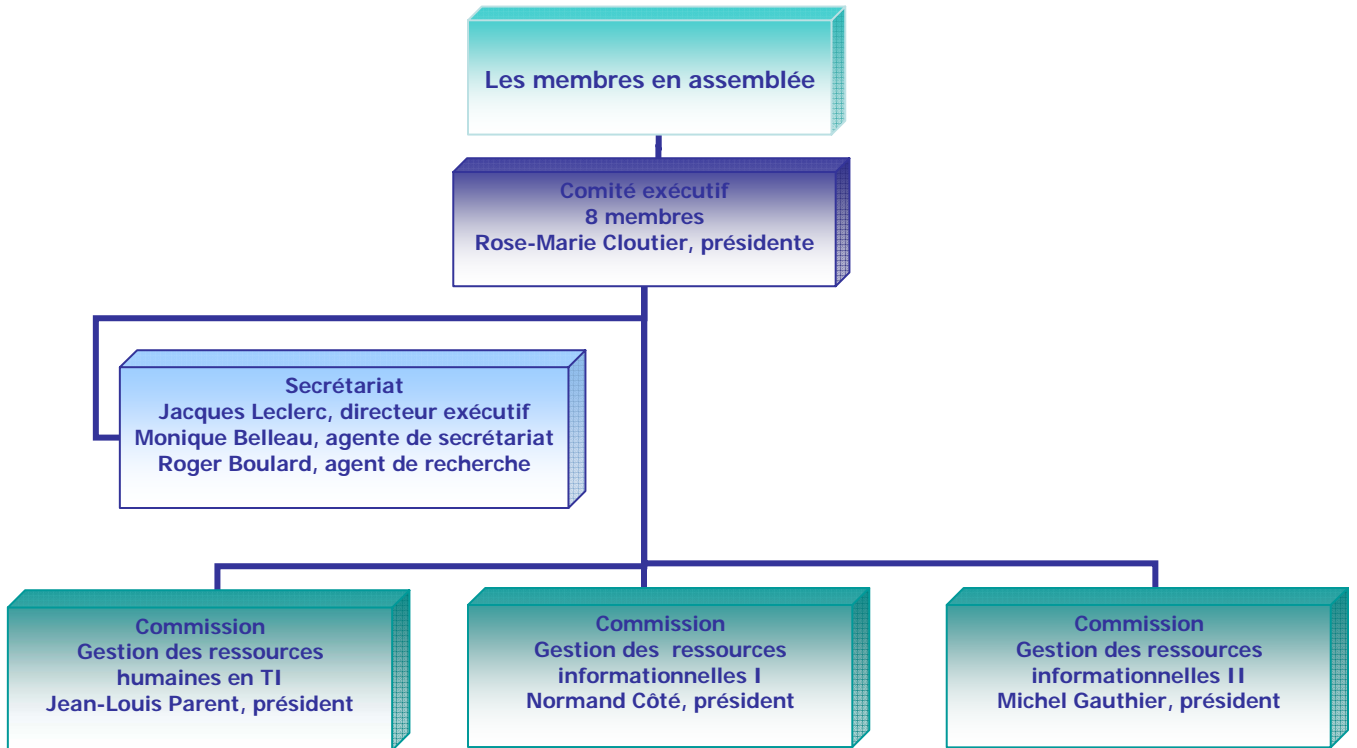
Les membres en assemblée

Comité exécutif
8 membres
Rose-Marie Cloutier, présidente

Secrétariat
Jacques Leclerc, directeur exécutif
Monique Belleau, agente de secrétariat
Roger Boulard, agent de recherche

Commission
Gestion des ressources humaines en TI
Jean-Louis Parent, président

Commission
Gestion des ressources informationnelles I
Normand Côté, président

Commission
Gestion des ressources informationnelles II
Michel Gauthier, président